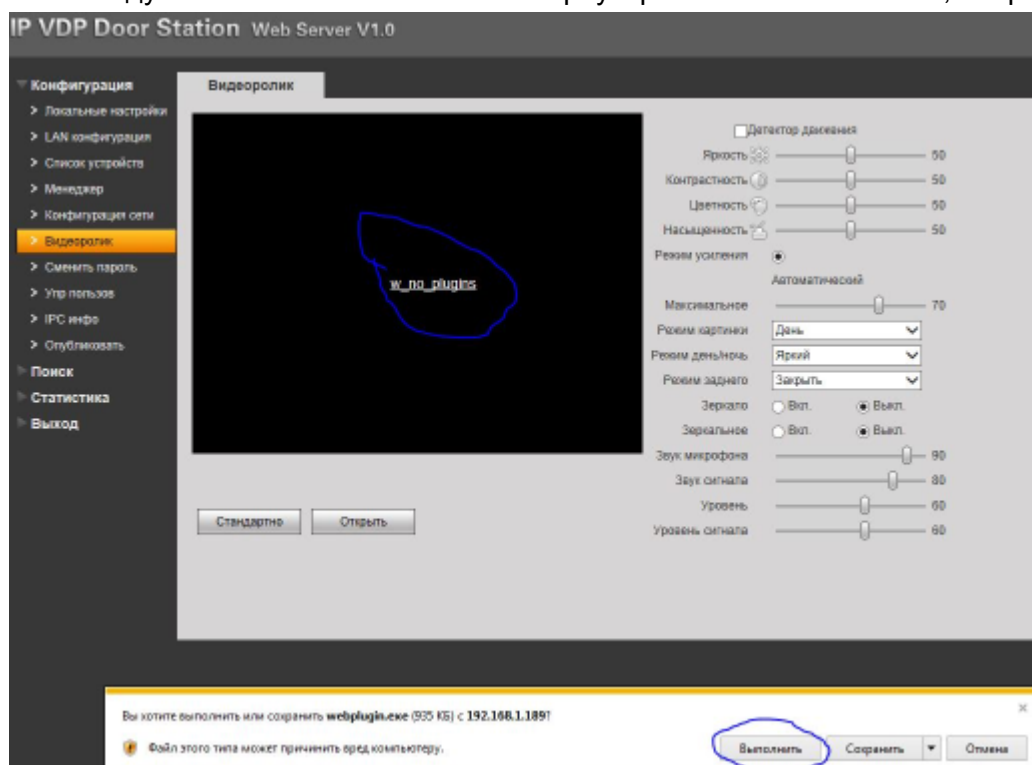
IP VDP Door Station Web Server V1.0

Конфигурация
> Локальные настройки
> LAN конфигурация
> Список устройств
> Менеджер
> Конфигурация сети
> Видеоролик
> Сменить пароль
> Упр пользов
> IPC инфо
> Опубликовать
Поиск
Статистика
Выход

Видеоролик

w_no_plugins

Стандартно
Открыть

Детектор движения
Яркость 50
Контрастность 50
Цветность 50
Насыщенность 50
Режим усиления
Автоматический
Максимальное 70
Режим картинки День
Режим день/ночь Яркий
Режим заднего Закрыть
Зеркало Вкл. Выкл.
Зеркальное Вкл. Выкл.
Звук микрофона 90
Звук сигнала 80
Уровень 60
Уровень сигнала 60

Вы хотите выполнить или сохранить webplugin.exe (935 КБ) с 192.168.1.189?
Файл этого типа может причинить вред компьютеру.
Выполнить
Сохранить
Отмена
×